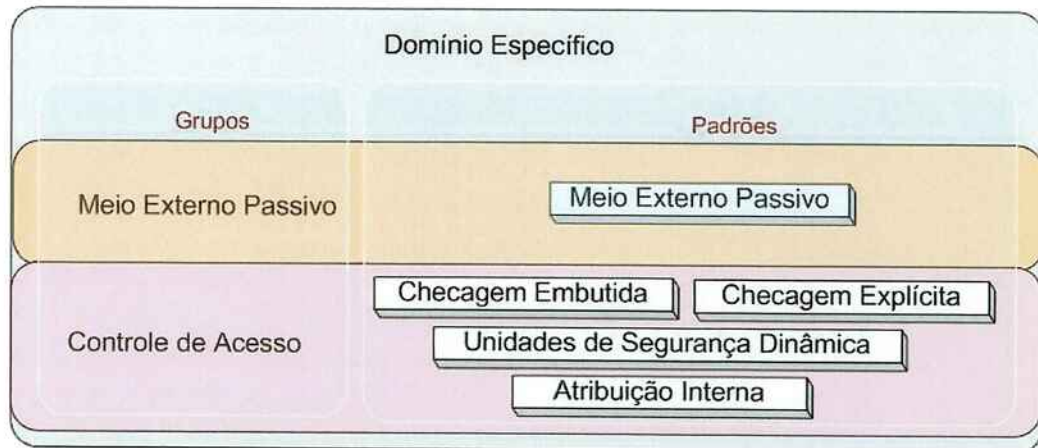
Domínio Específico

| Grupos | Padrões |
|---|---|
| Meio Externo Passivo | Meio Externo Passivo |
| Controle de Acesso | Checagem Embutida, Checagem Explícita, Unidades de Segurança Dinâmica, Atribuição Interna |